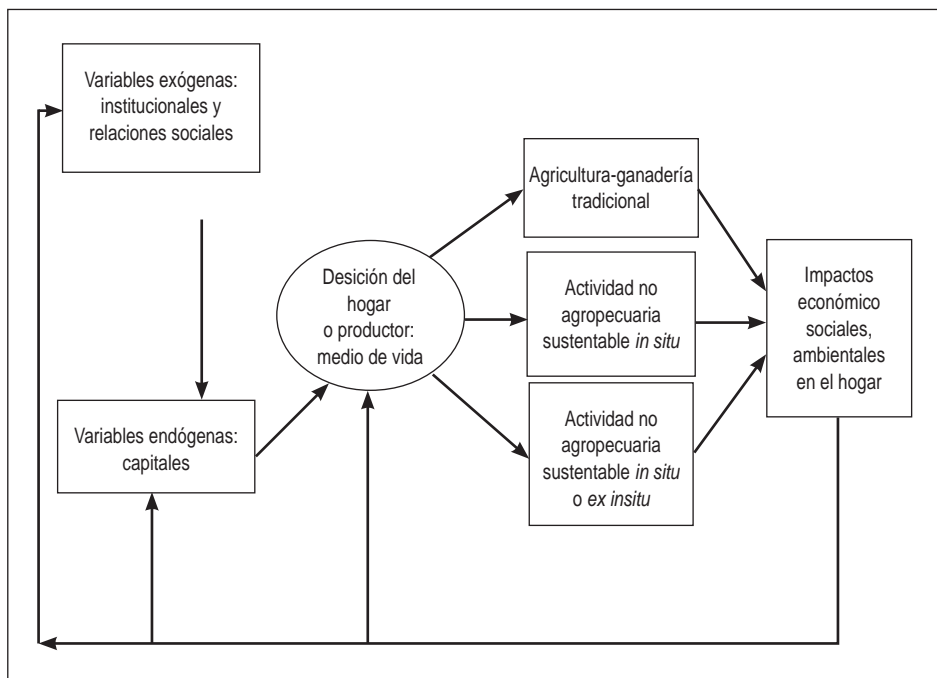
Variables exógenas: institucionales y relaciones sociales

Variables endógenas: capitales

Desición del hogar o productor: medio de vida

Agricultura-ganadería tradicional

Actividad no agropecuaria sustentable *in situ*

Actividad no agropecuaria sustentable *in situ* o *ex insitu*

Impactos económico sociales, ambientales en el hogar